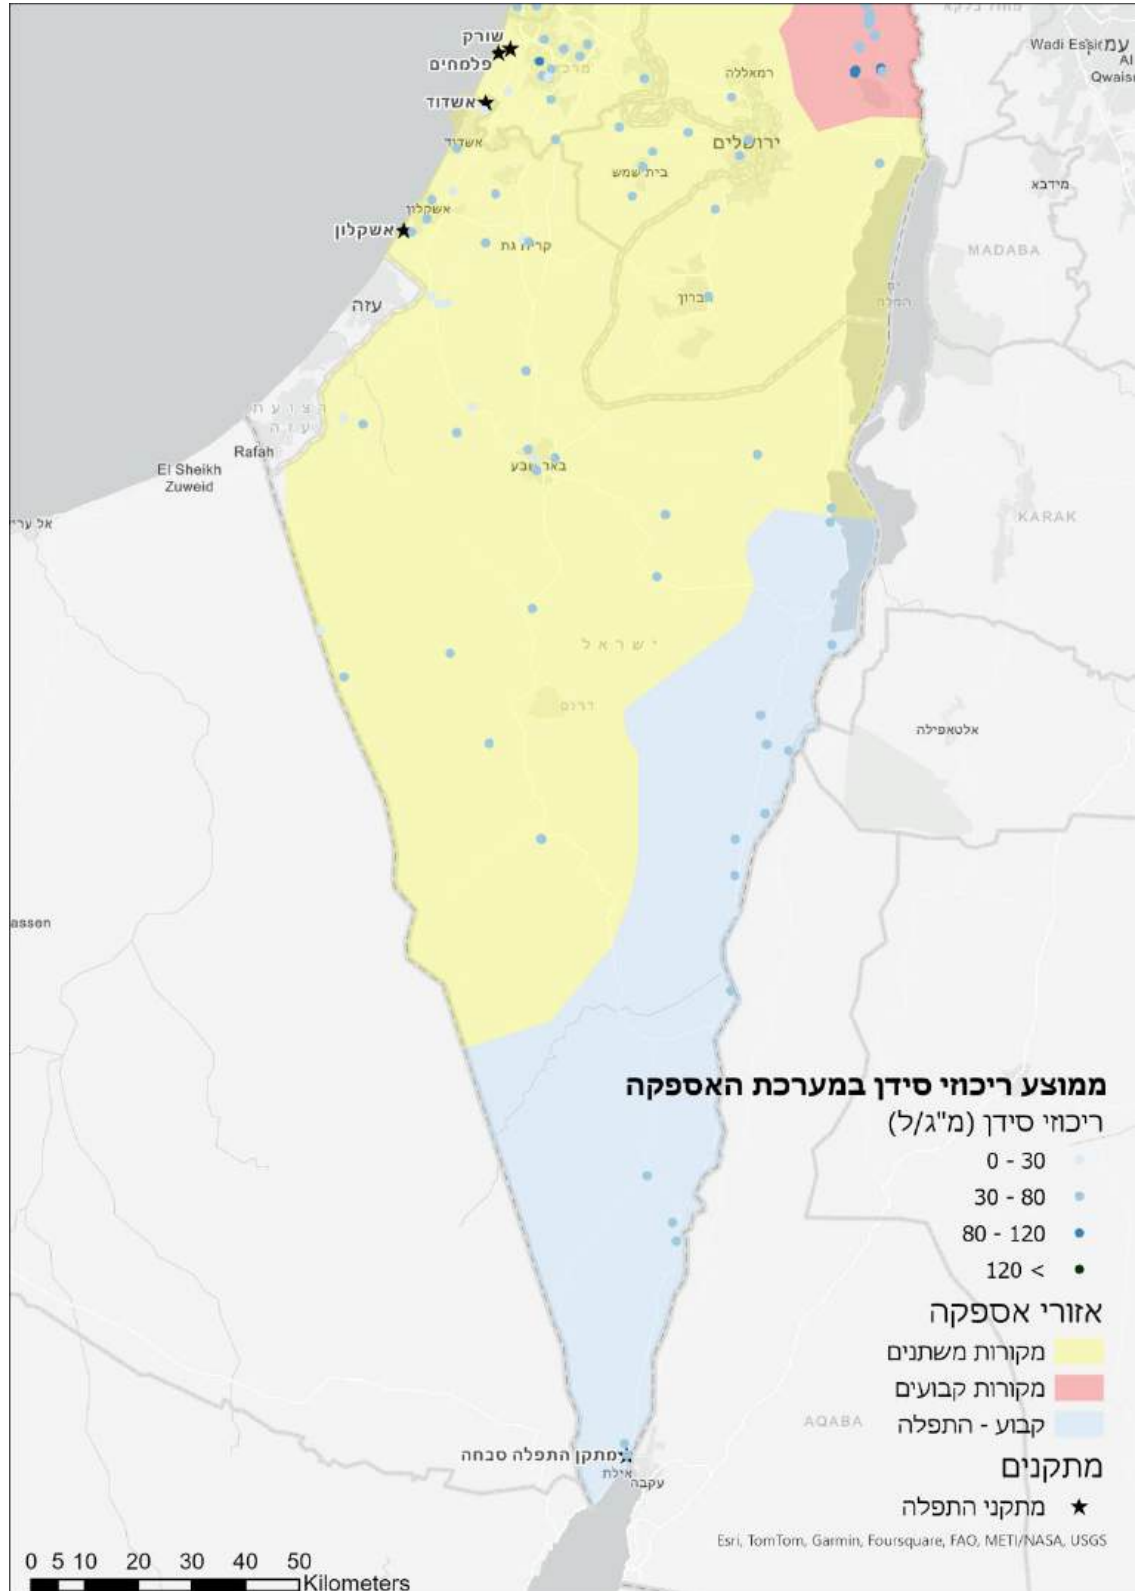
שורק
פלמחים
אשדוד
אשדוד
אשקלון
אשקלון
קריית גת
עזה
Rafah
El Sheikh Zuweid
אל עריש
רמאללה
ירושלים
בית שמש
חברון
באר שבע
ישראל
דימונה
Wadi Essir
Al Qwaisma
עמן
מידבא
MADABA
KARAK
אלטאפילה
assen
ממוצע ריכוזי סידן במערכת האספקה
ריכוזי סידן (מ"ג/ל)
0 - 30
30 - 80
80 - 120
120 <
אזורי אספקה
מקורות משתנים
מקורות קבועים
קבוע - התפלה
מתקנים
מתקני התפלה
מתקן התפלה סבחה
אילת
עקבה
AQABA
Esri, TomTom, Garmin, Foursquare, FAO, METI/NASA, USGS
0 5 10 20 30 40 50
Kilometers